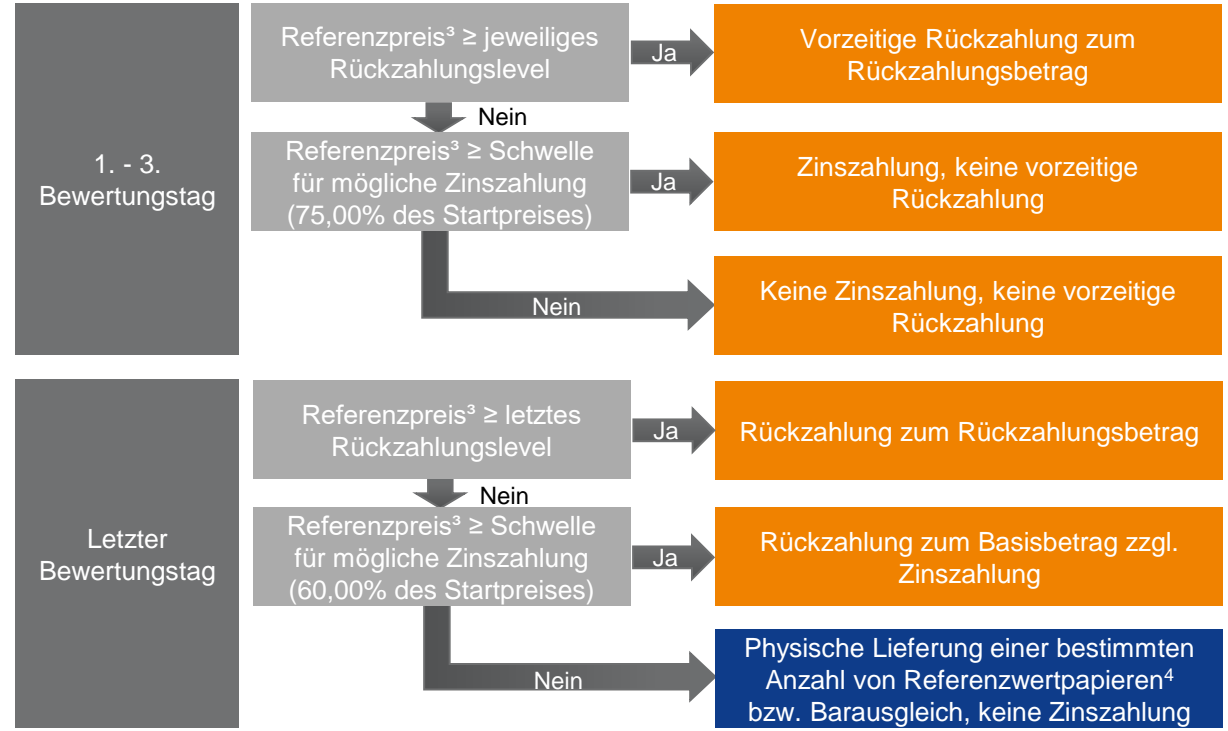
1. - 3. Bewertungstag

Referenzpreis³ ≥ jeweiliges Rückzahlungslevel

Ja

Vorzeitige Rückzahlung zum Rückzahlungsbetrag

Nein

Referenzpreis³ ≥ Schwelle für mögliche Zinszahlung (75,00% des Startpreises)

Ja

Zinszahlung, keine vorzeitige Rückzahlung

Nein

Keine Zinszahlung, keine vorzeitige Rückzahlung

Letzter Bewertungstag

Referenzpreis³ ≥ letztes Rückzahlungslevel

Ja

Rückzahlung zum Rückzahlungsbetrag

Nein

Referenzpreis³ ≥ Schwelle für mögliche Zinszahlung (60,00% des Startpreises)

Ja

Rückzahlung zum Basisbetrag zzgl. Zinszahlung

Nein

Physische Lieferung einer bestimmten Anzahl von Referenzwertpapieren⁴ bzw. Barausgleich, keine Zinszahlung